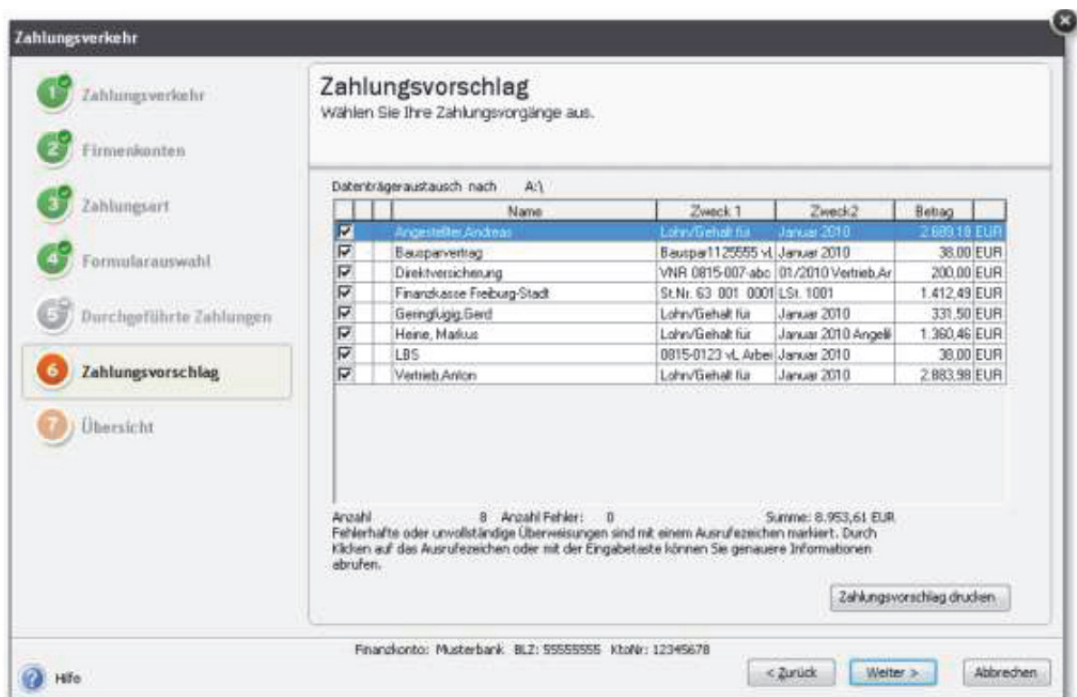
Zahlungsverkehr

1 Zahlungsverkehr
2 Firmenkonten
3 Zahlungsart
4 Formularauswahl
5 Durchgeführte Zahlungen
6 Zahlungsvorschlag
7 Übersicht

Zahlungsvorschlag
Wählen Sie Ihre Zahlungsvorgänge aus.

Datenträgeraustausch nach A:\

| | | | Name | Zweck 1 | Zweck2 | Betrag | |
|---|---|---|---|---|---|---|---|
| ☑ | | | Angestellter,Andreas | Lohn/Gehalt für | Januar 2010 | 2.689,18 | EUR |
| ☑ | | | Bausparvertrag | Bauspar1125555 vL | Januar 2010 | 38,00 | EUR |
| ☑ | | | Direktversicherung | VNR 0815-007-abc | 01/2010 Vertrieb,Ar | 200,00 | EUR |
| ☑ | | | Finanzkasse Freiburg-Stadt | St.Nr. 63 001 0001 | LSt. 1001 | 1.412,49 | EUR |
| ☑ | | | Geringfügig,Gerd | Lohn/Gehalt für | Januar 2010 | 331,50 | EUR |
| ☑ | | | Heine, Markus | Lohn/Gehalt für | Januar 2010 Angeli | 1.360,46 | EUR |
| ☑ | | | LBS | 0815-0123 vL Arbei | Januar 2010 | 38,00 | EUR |
| ☑ | | | Vertrieb,Anton | Lohn/Gehalt für | Januar 2010 | 2.883,98 | EUR |

Anzahl 8 Anzahl Fehler: 0 Summe: 8.953,61 EUR
Fehlerhafte oder unvollständige Überweisungen sind mit einem Ausrufezeichen markiert. Durch Klicken auf das Ausrufezeichen oder mit der Eingabetaste können Sie genauere Informationen abrufen.

Zahlungsvorschlag drucken

Finanzkonto: Musterbank BLZ: 55555555 KtoNr: 12345678

Hilfe
< Zurück
Weiter >
Abbrechen